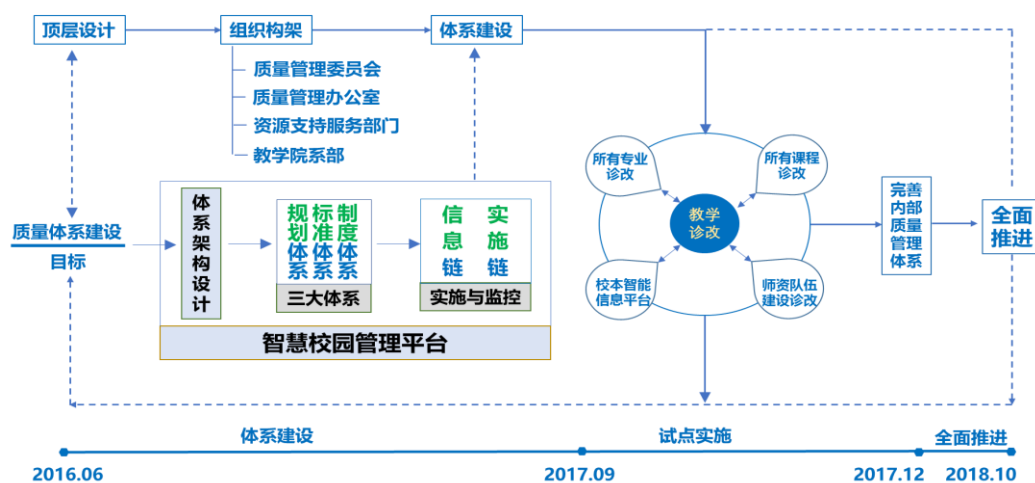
顶层设计

组织构架

体系建设

质量管理委员会

质量管理办公室

资源支持服务部门

教学院系部

质量体系建设

目标

体系架构设计

规划体系

标准体系

制度体系

三大体系

信息链

实施链

实施与监控

智慧校园管理平台

所有专业诊改

所有课程诊改

教学诊改

校本智能信息平台

师资队伍建设诊改

完善内部质量管理体系

全面推进

体系建设

试点实施

全面推进

2016.06

2017.09

2017.12

2018.10